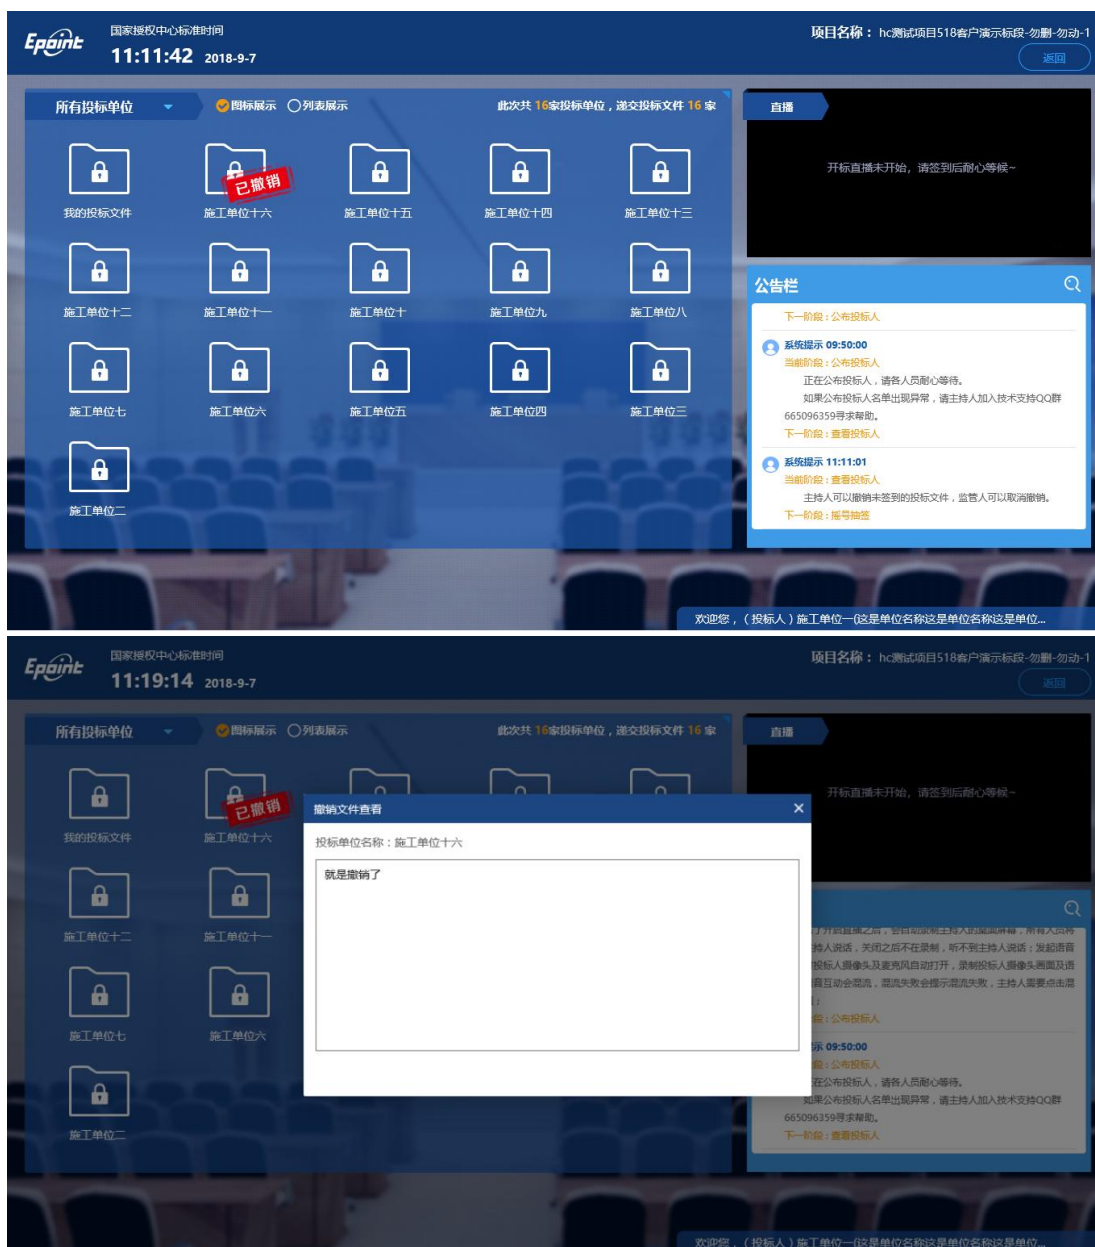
Epoint 国家授权中心标准时间
11:11:42 2018-9-7

项目名称： hc测试项目518客户演示标段-勿删-勿动-1
返回

所有投标单位 图标展示 列表展示 此次共 16家投标单位，递交投标文件 16 家

我的投标文件
已撤销
施工单位十六
施工单位十五
施工单位十四
施工单位十三
施工单位十二
施工单位十一
施工单位十
施工单位九
施工单位八
施工单位七
施工单位六
施工单位五
施工单位四
施工单位三
施工单位二

直播
开标直播未开始，请签到后耐心等候~

公告栏
下一阶段：公布投标人
系统提示 09:50:00
当前阶段：公布投标人
正在公布投标人，请各人员耐心等待。
如果公布投标人名单出现异常，请主持人加入技术支持QQ群665096359寻求帮助。
下一阶段：查看投标人
系统提示 11:11:01
当前阶段：查看投标人
主持人可以撤销未签到的投标文件，监管人可以取消撤销。
下一阶段：摇号抽签

欢迎您，（投标人）施工单位一(这是单位名称这是单位名称这是单位...

Epoint 国家授权中心标准时间
11:19:14 2018-9-7

项目名称： hc测试项目518客户演示标段-勿删-勿动-1
返回

所有投标单位 图标展示 列表展示 此次共 16家投标单位，递交投标文件 16 家

我的投标文件
已撤销
施工单位十六
施工单位十二
施工单位十一
施工单位七
施工单位六
施工单位二

直播
开标直播未开始，请签到后耐心等候~

撤销文件查看
投标单位名称：施工单位十六
就是撤销了

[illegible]打开直播之后，会自动录制主持人的桌面画面，所有人员将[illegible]持人说话，关闭之后不在录制，听不到主持人说话；发起语音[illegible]投标人摄像头及麦克风自动打开，录制投标人摄像头画面及语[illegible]音互动会混流，混流失败会提示混流失败，主持人需要点击混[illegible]
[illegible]段：公布投标人
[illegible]示 09:50:00
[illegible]段：公布投标人
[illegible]在公布投标人，请各人员耐心等待。
如果公布投标人名单出现异常，请主持人加入技术支持QQ群665096359寻求帮助。
下一阶段：查看投标人

欢迎您，（投标人）施工单位一(这是单位名称这是单位名称这是单位...